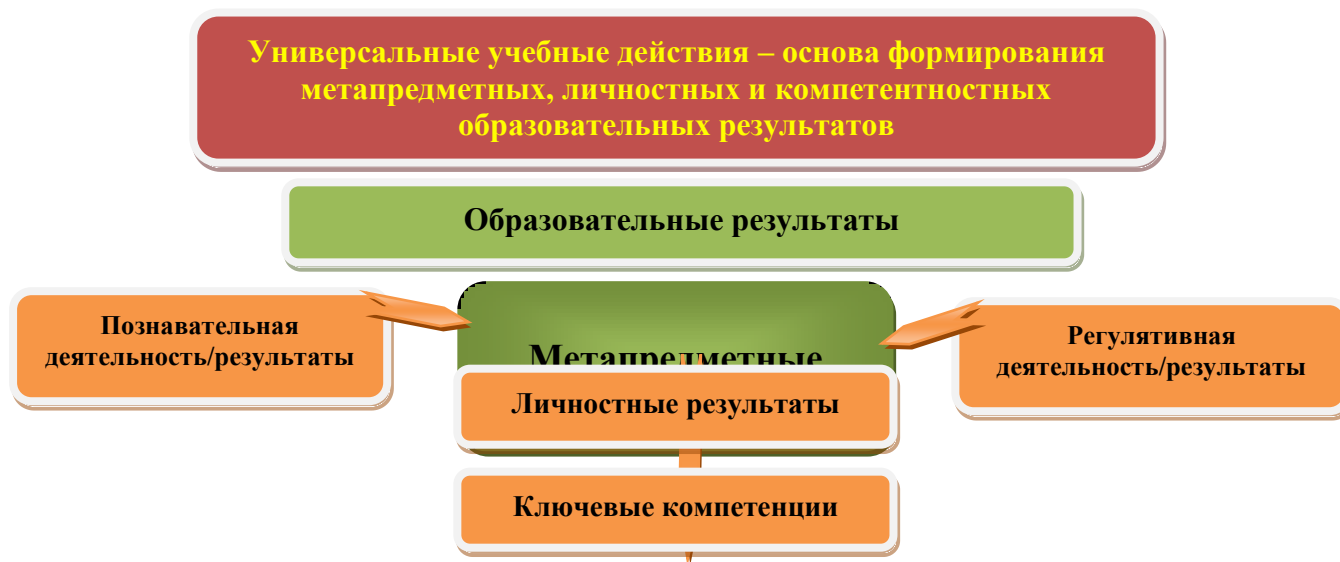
Универсальные учебные действия – основа формирования метапредметных, личностных и компетентностных образовательных результатов

Образовательные результаты

Познавательная деятельность/результаты

Метапредметные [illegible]

Регулятивная деятельность/результаты

Личностные результаты

Ключевые компетенции